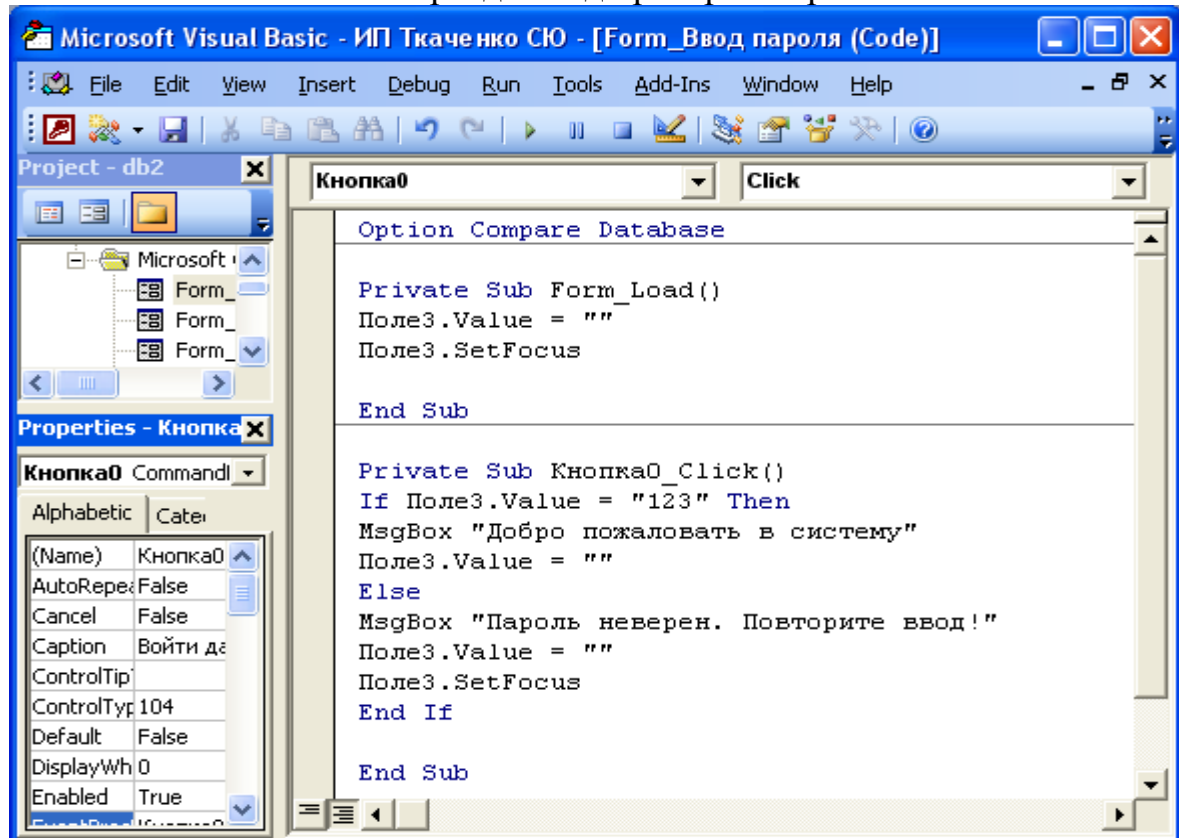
Microsoft Visual Basic - ИП Ткаченко СЮ - [Form_Ввод пароля (Code)]

File Edit View Insert Debug Run Tools Add-Ins Window Help

Project - db2

Microsoft
Form_
Form_
Form_

Properties - Кнопка

Кнопка0 CommandI

Alphabetic | Cate

| (Name) | Кнопка0 |
|---|---|
| AutoRepea | False |
| Cancel | False |
| Caption | Войти да |
| ControlTip | |
| ControlTyp | 104 |
| Default | False |
| DisplayWh | 0 |
| Enabled | True |

Кнопка0

Click

Option Compare Database

Private Sub Form_Load()
Поле3.Value = ""
Поле3.SetFocus

End Sub

Private Sub Кнопка0_Click()
If Поле3.Value = "123" Then
MsgBox "Добро пожаловать в систему"
Поле3.Value = ""
Else
MsgBox "Пароль неверен. Повторите ввод!"
Поле3.Value = ""
Поле3.SetFocus
End If

End Sub